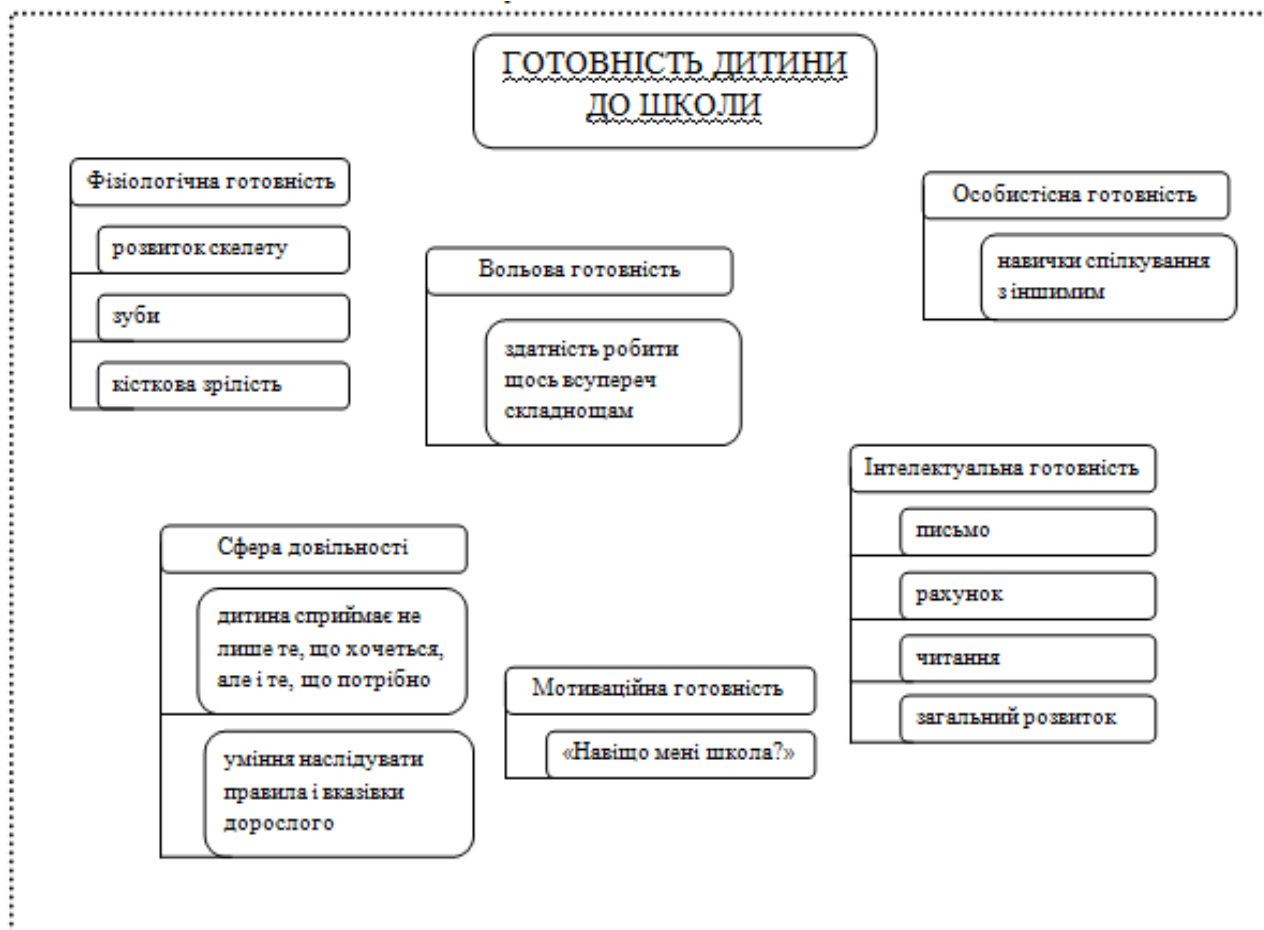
ГОТОВНІСТЬ ДИТИНИ ДО ШКОЛИ

Фізіологічна готовність

розвиток скелету

зуби

кісткова зрілість

Вольова готовність

здатність робити щось всупереч складнощам

Особистісна готовність

навички спілкування з іншимим

Інтелектуальна готовність

письмо

рахунок

читання

загальний розвиток

Сфера довільності

дитина сприймає не лише те, що хочеться, але і те, що потрібно

уміння наслідувати правила і вказівки дорослого

Мотиваційна готовність

«Навіщо мені школа?»